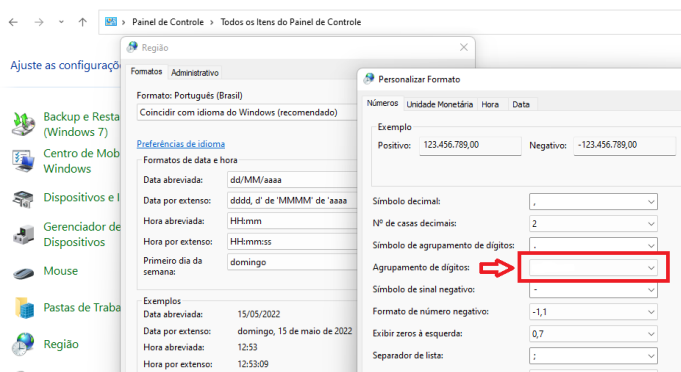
Painel de Controle > Todos os Itens do Painel de Controle

Ajuste as configuraçõ

Backup e Resta (Windows 7)

Centro de Mob Windows

Dispositivos e I

Gerenciador de Dispositivos

Mouse

Pastas de Traba

Região

Região

Formatos | Administrativo

Formato: Português (Brasil)

Coincidir com idioma do Windows (recomendado)

Preferências de idioma

Formatos de data e hora

| | |
|---|---|
| Data abreviada: | dd/MM/aaaa |
| Data por extenso: | dddd, d' de 'MMMM' de 'aaaa |
| Hora abreviada: | HH:mm |
| Hora por extenso: | HH:mm:ss |
| Primeiro dia da semana: | domingo |

Exemplos

| | |
|---|---|
| Data abreviada: | 15/05/2022 |
| Data por extenso: | domingo, 15 de maio de 2022 |
| Hora abreviada: | 12:53 |
| Hora por extenso: | 12:53:09 |

Personalizar Formato

Números | Unidade Monetária | Hora | Data

Exemplo

Positivo: 123.456.789,00 Negativo: -123.456.789,00

| | |
|---|---|
| Símbolo decimal: | , |
| Nº de casas decimais: | 2 |
| Símbolo de agrupamento de dígitos: | . |
| Agrupamento de dígitos: | |
| Símbolo de sinal negativo: | - |
| Formato de número negativo: | -1,1 |
| Exibir zeros à esquerda: | 0,7 |
| Separador de lista: | ; |